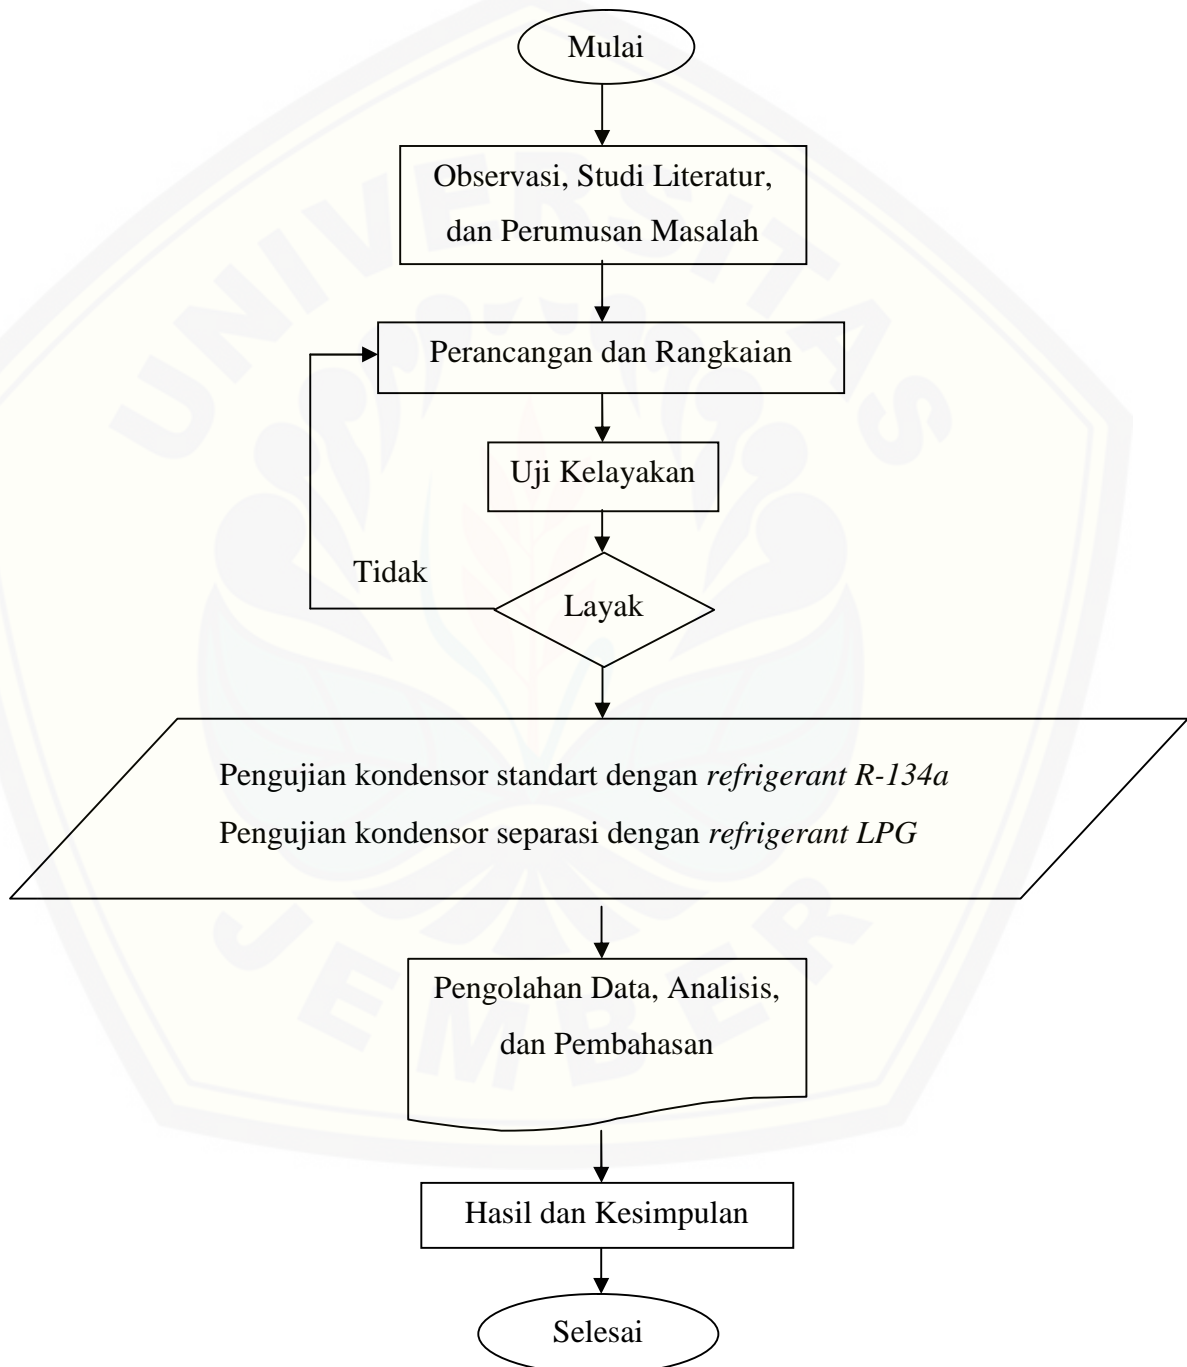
Mulai

Observasi, Studi Literatur, dan Perumusan Masalah

Perancangan dan Rangkaian

Uji Kelayakan

Tidak

Layak

Pengujian kondensor standart dengan *refrigerant R-134a*

Pengujian kondensor separasi dengan *refrigerant LPG*

Pengolahan Data, Analisis, dan Pembahasan

Hasil dan Kesimpulan

Selesai